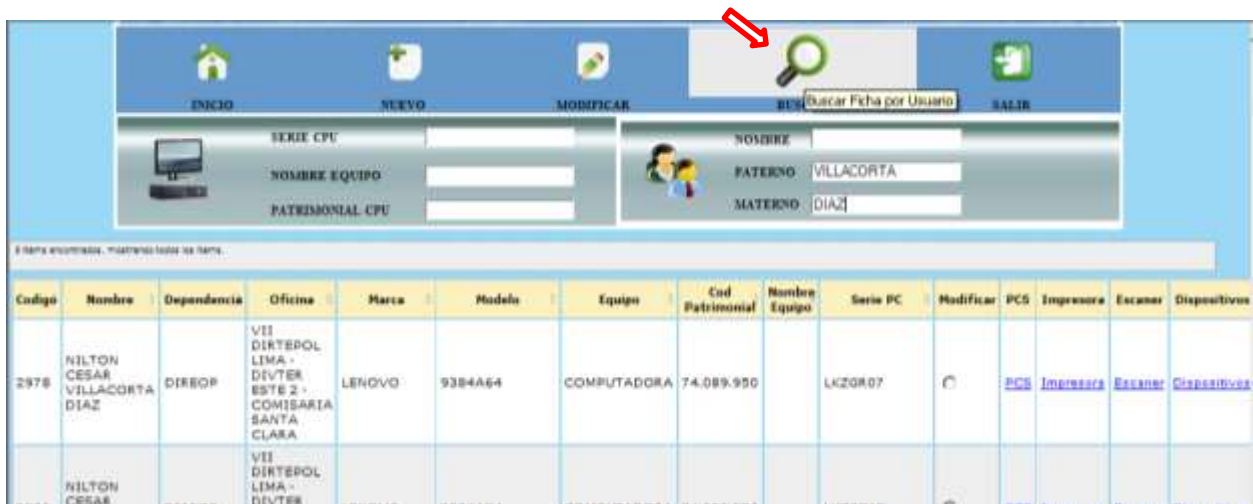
INICIO NUEVO MODIFICAR BUS Buscar Ficha por Usuario SALIR

SERIE CPU

NOMBRE EQUIPO

PATRIMONIAL CPU

NOMBRE

PATERNO VILLACORTA

MATERNO DIAZ

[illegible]

| Codigo | Nombre | Dependencia | Oficina | Marca | Modelo | Equipo | Cod Patrimonial | Nombre Equipo | Serie PC | Modificar | PCS | Impresora | Escaner | Dispositivos |
|---|---|---|---|---|---|---|---|---|---|---|---|---|---|---|
| 2978 | NILTON CESAR VILLACORTA DIAZ | DIREOP | VII DIRTEPOL LIMA - DIVTER ESTE 2 - COMISARIA SANTA CLARA | LENOVO | 9384A64 | COMPUTADORA | 74.089.950 | | LKZGR07 | | PCS | Impresora | Escaner | Dispositivos |
| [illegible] | NILTON CESAR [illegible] | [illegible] | VII DIRTEPOL LIMA - DIVTER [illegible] | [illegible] | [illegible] | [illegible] | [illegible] | | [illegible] | | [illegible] | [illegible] | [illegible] | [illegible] |